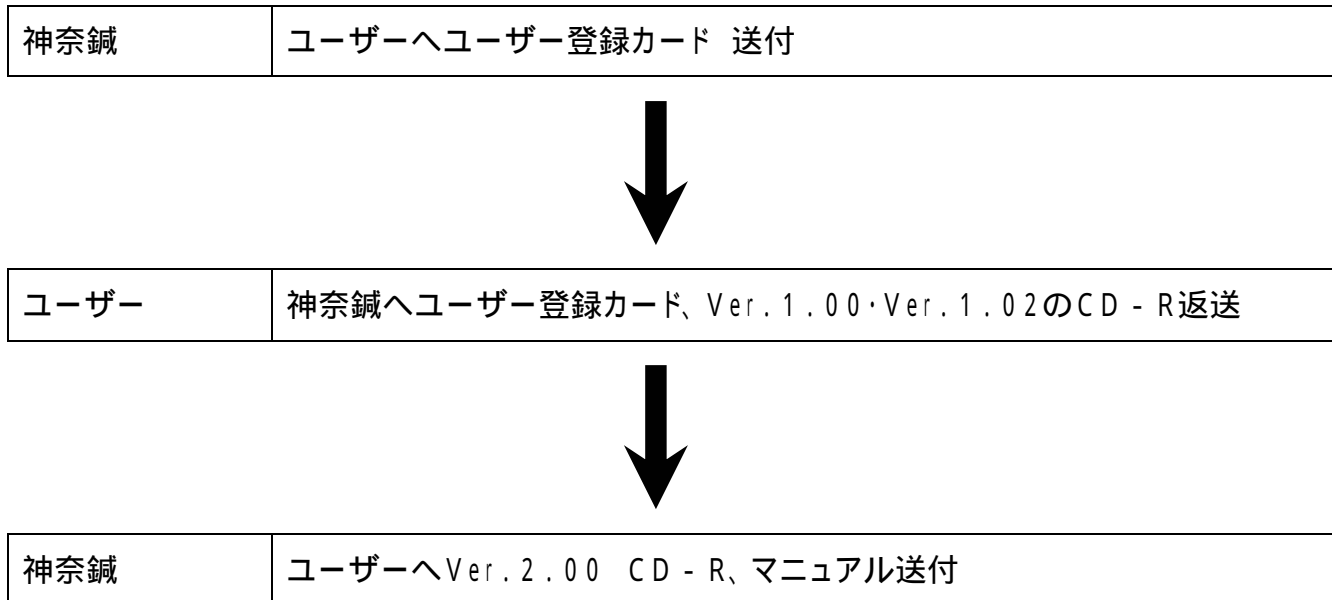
| 神奈鍼 | ユーザーへユーザー登録カード 送付 |
|---|---|

| ユーザー | 神奈鍼へユーザー登録カード、Ver.1.00･Ver.1.02のCD-R返送 |
|---|---|

| 神奈鍼 | ユーザーへVer.2.00 CD-R、マニュアル送付 |
|---|---|